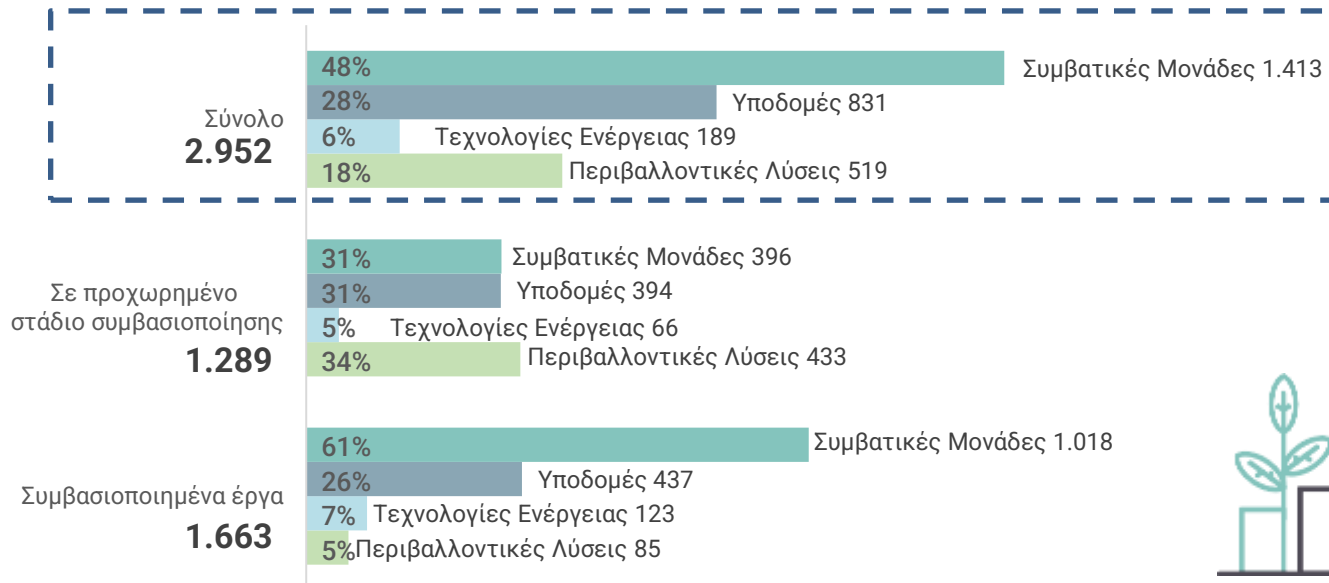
Σύνολο
2.952

48% Συμβατικές Μονάδες 1.413
28% Υποδομές 831
6% Τεχνολογίες Ενέργειας 189
18% Περιβαλλοντικές Λύσεις 519

Σε προχωρημένο στάδιο συμβασιοποίησης
1.289

31% Συμβατικές Μονάδες 396
31% Υποδομές 394
5% Τεχνολογίες Ενέργειας 66
34% Περιβαλλοντικές Λύσεις 433

Συμβασιοποιημένα έργα
1.663

61% Συμβατικές Μονάδες 1.018
26% Υποδομές 437
7% Τεχνολογίες Ενέργειας 123
5% Περιβαλλοντικές Λύσεις 85